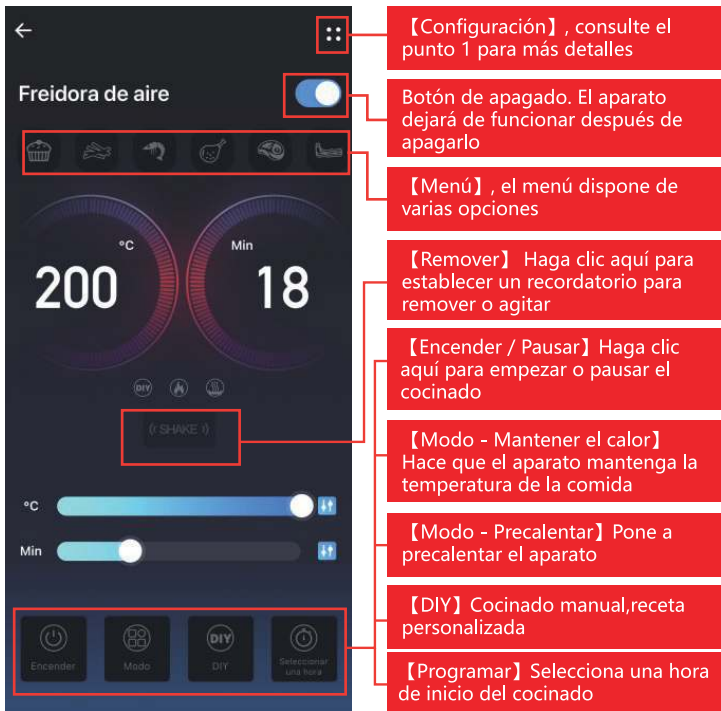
Freidora de aire

°C
200

Min
18

DIY

SHAKE

°C

Min

Encender

Modo

DIY

Seleccionar una hora

【Configuración】, consulte el punto 1 para más detalles

Botón de apagado. El aparato dejará de funcionar después de apagarlo

【Menú】, el menú dispone de varias opciones

【Remover】 Haga clic aquí para establecer un recordatorio para remover o agitar

【Encender / Pausar】Haga clic aquí para empezar o pausar el cocinado

【Modo - Mantener el calor】 Hace que el aparato mantenga la temperatura de la comida

【Modo - Precalentar】Pone a precalentar el aparato

【DIY】Cocinado manual,receta personalizada

【Programar】Selecciona una hora de inicio del cocinado